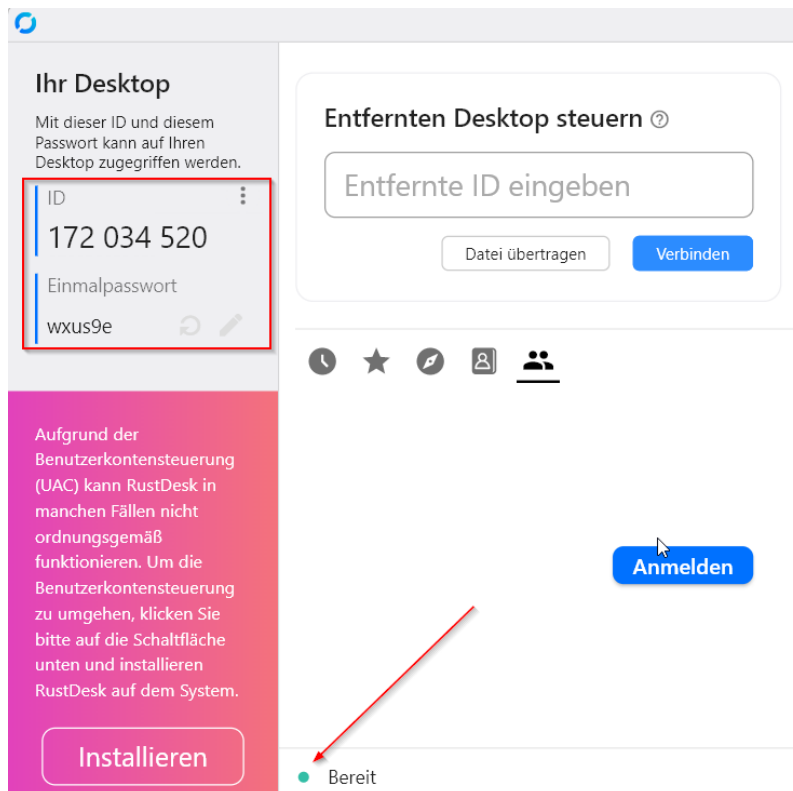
Ihr Desktop

Mit dieser ID und diesem Passwort kann auf Ihren Desktop zugegriffen werden.

ID
172 034 520

Einmalpasswort
wxus9e

Aufgrund der Benutzerkontensteuerung (UAC) kann RustDesk in manchen Fällen nicht ordnungsgemäß funktionieren. Um die Benutzerkontensteuerung zu umgehen, klicken Sie bitte auf die Schaltfläche unten und installieren RustDesk auf dem System.

Installieren

Entfernten Desktop steuern

Entfernte ID eingeben

Datei übertragen

Verbinden

Anmelden

Bereit